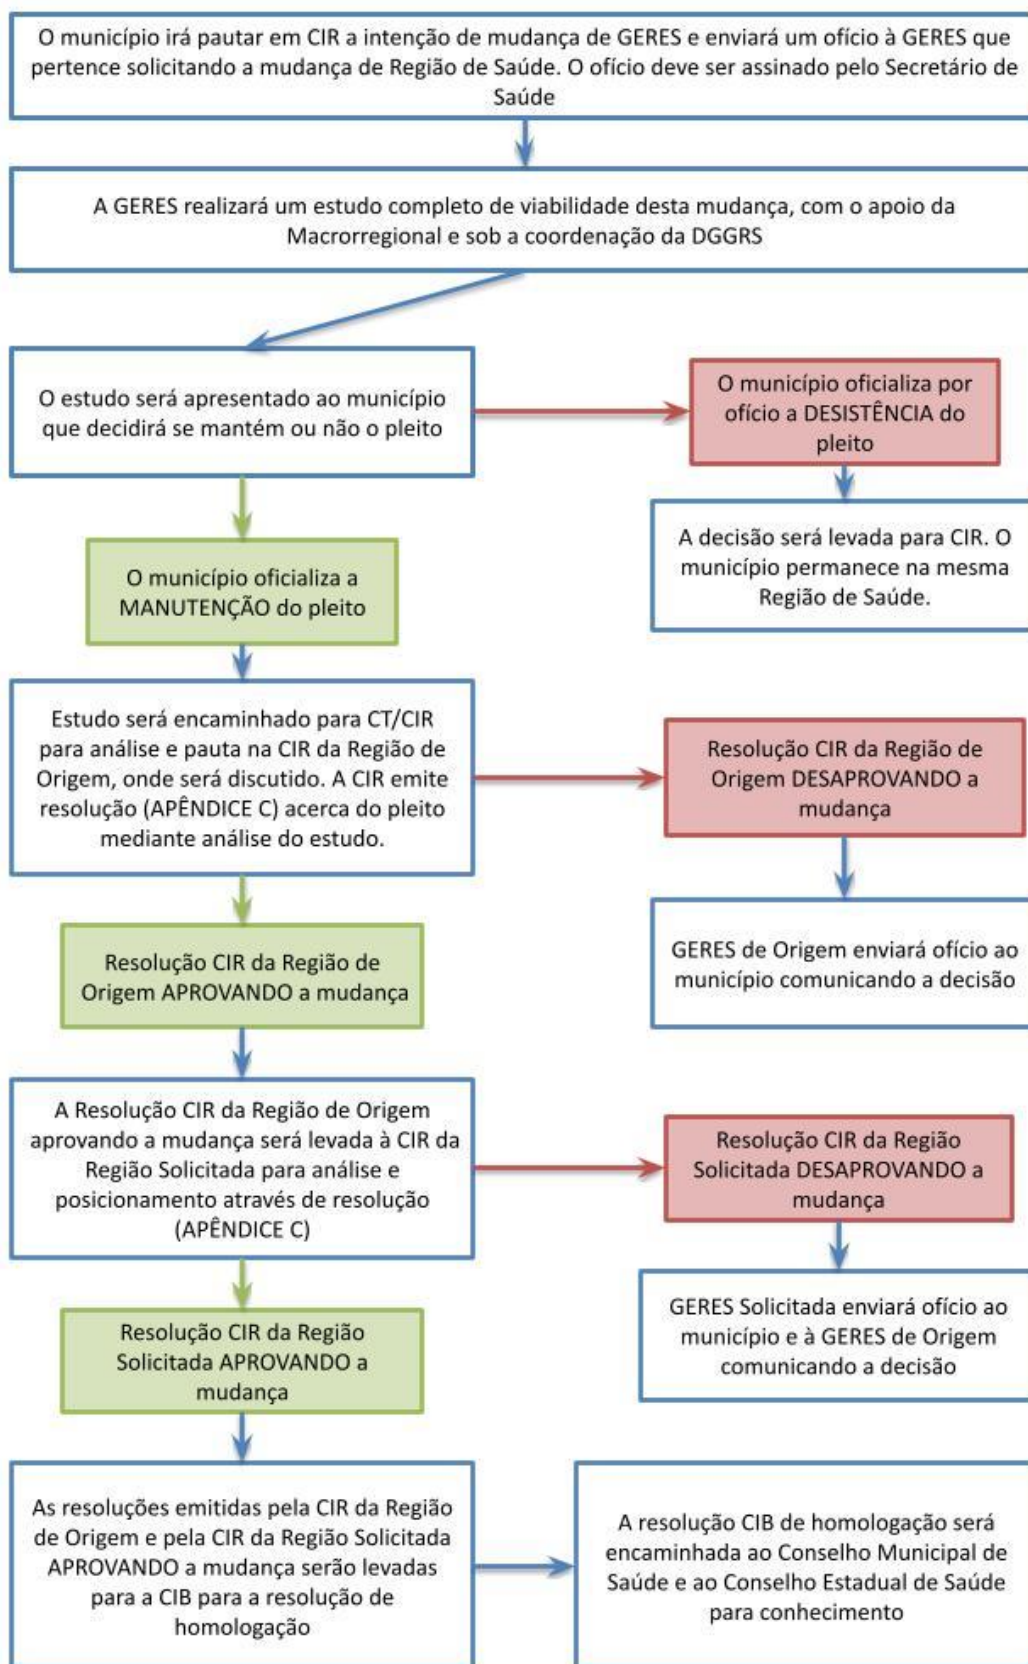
O município irá pautar em CIR a intenção de mudança de GERES e enviará um ofício à GERES que pertence solicitando a mudança de Região de Saúde. O ofício deve ser assinado pelo Secretário de Saúde

A GERES realizará um estudo completo de viabilidade desta mudança, com o apoio da Macrorregional e sob a coordenação da DGGRS

O estudo será apresentado ao município que decidirá se mantém ou não o pleito

O município oficializa por ofício a DESISTÊNCIA do pleito

A decisão será levada para CIR. O município permanece na mesma Região de Saúde.

O município oficializa a MANUTENÇÃO do pleito

Estudo será encaminhado para CT/CIR para análise e pauta na CIR da Região de Origem, onde será discutido. A CIR emite resolução (APÊNDICE C) acerca do pleito mediante análise do estudo.

Resolução CIR da Região de Origem DESAPROVANDO a mudança

GERES de Origem enviará ofício ao município comunicando a decisão

Resolução CIR da Região de Origem APROVANDO a mudança

A Resolução CIR da Região de Origem aprovando a mudança será levada à CIR da Região Solicitada para análise e posicionamento através de resolução (APÊNDICE C)

Resolução CIR da Região Solicitada DESAPROVANDO a mudança

GERES Solicitada enviará ofício ao município e à GERES de Origem comunicando a decisão

Resolução CIR da Região Solicitada APROVANDO a mudança

As resoluções emitidas pela CIR da Região de Origem e pela CIR da Região Solicitada APROVANDO a mudança serão levadas para a CIB para a resolução de homologação

A resolução CIB de homologação será encaminhada ao Conselho Municipal de Saúde e ao Conselho Estadual de Saúde para conhecimento